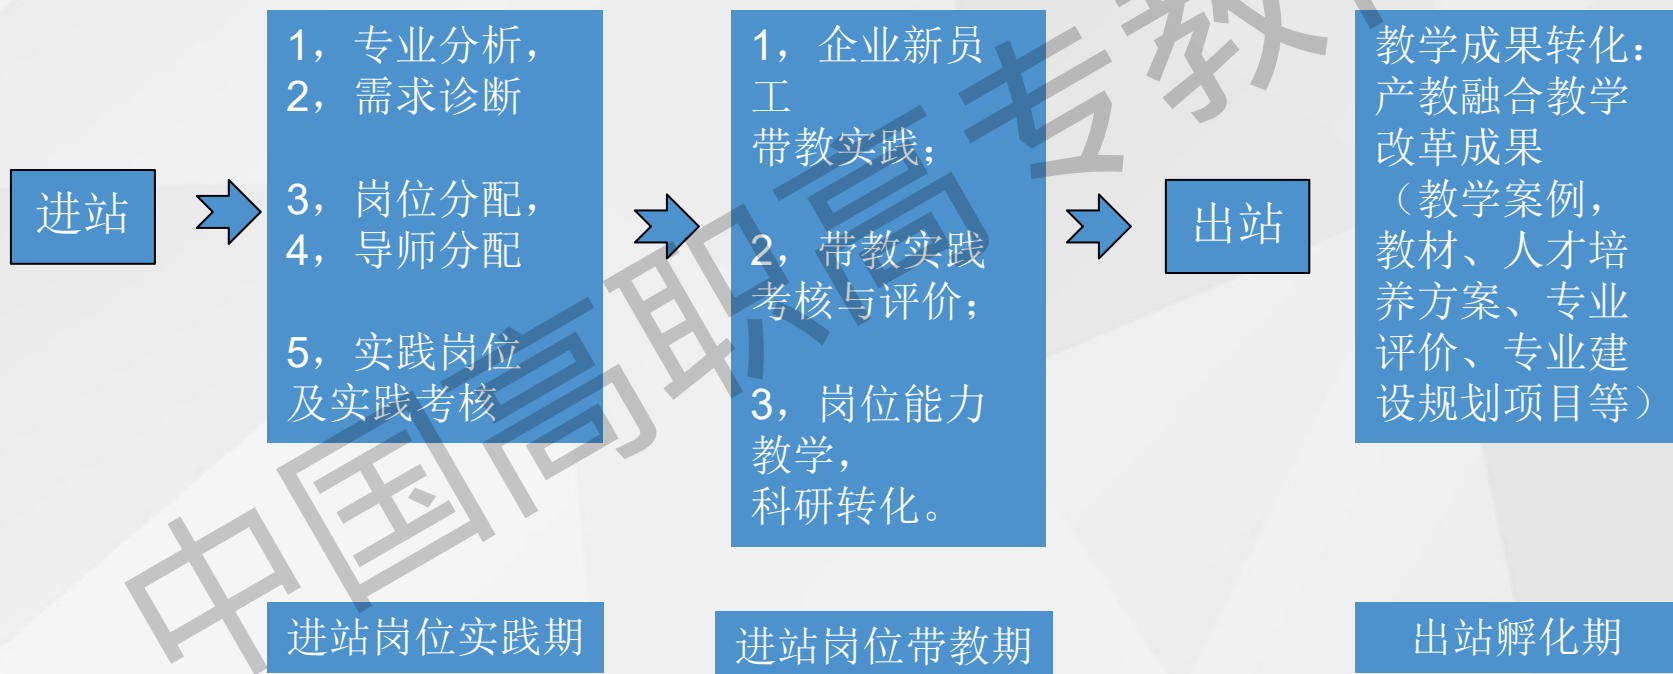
进站

1，专业分析，
2，需求诊断

3，岗位分配，
4，导师分配

5，实践岗位
及实践考核

1，企业新员
工
带教实践；

2，带教实践
考核与评价；

3，岗位能力
教学，
科研转化。

出站

教学成果转化：
产教融合教学
改革成果
（教学案例，
教材、人才培
养方案、专业
评价、专业建
设规划项目等）

进站岗位实践期

进站岗位带教期

出站孵化期

中国高职高专教